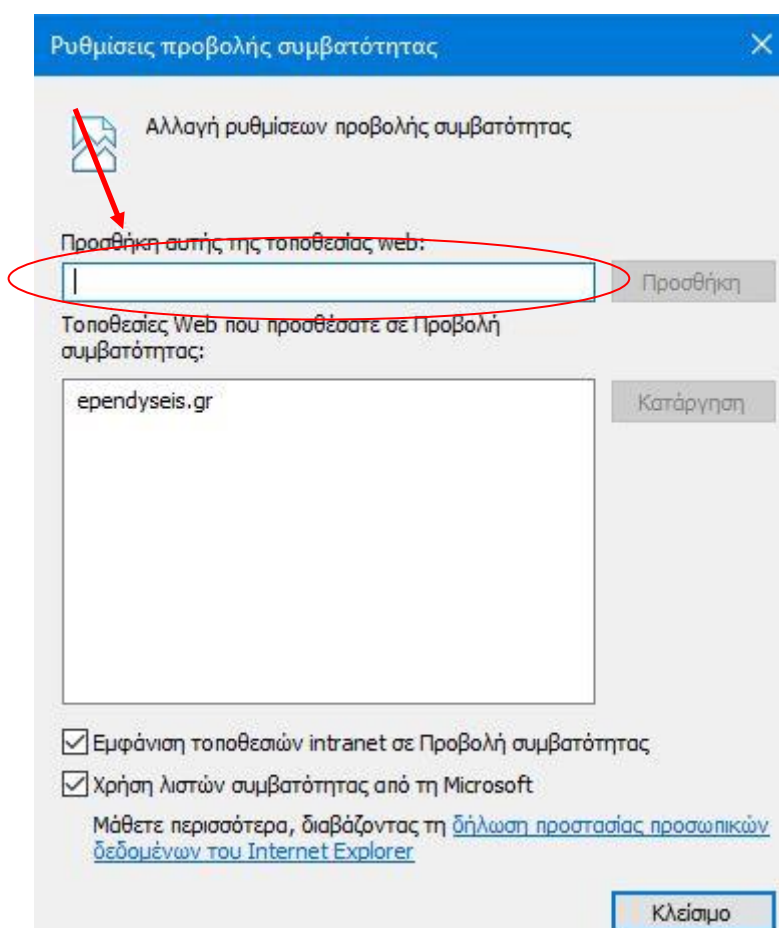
Ρυθμίσεις προβολής συμβατότητας

Αλλαγή ρυθμίσεων προβολής συμβατότητας

Προσθήκη αυτής της τοποθεσίας web:

Προσθήκη

Τοποθεσίες Web που προσθέσατε σε Προβολή συμβατότητας:

ependyseis.gr

Κατάργηση

Εμφάνιση τοποθεσιών intranet σε Προβολή συμβατότητας

Χρήση λιστών συμβατότητας από τη Microsoft

Μάθετε περισσότερα, διαβάζοντας τη δήλωση προστασίας προσωπικών δεδομένων του Internet Explorer

Κλείσιμο